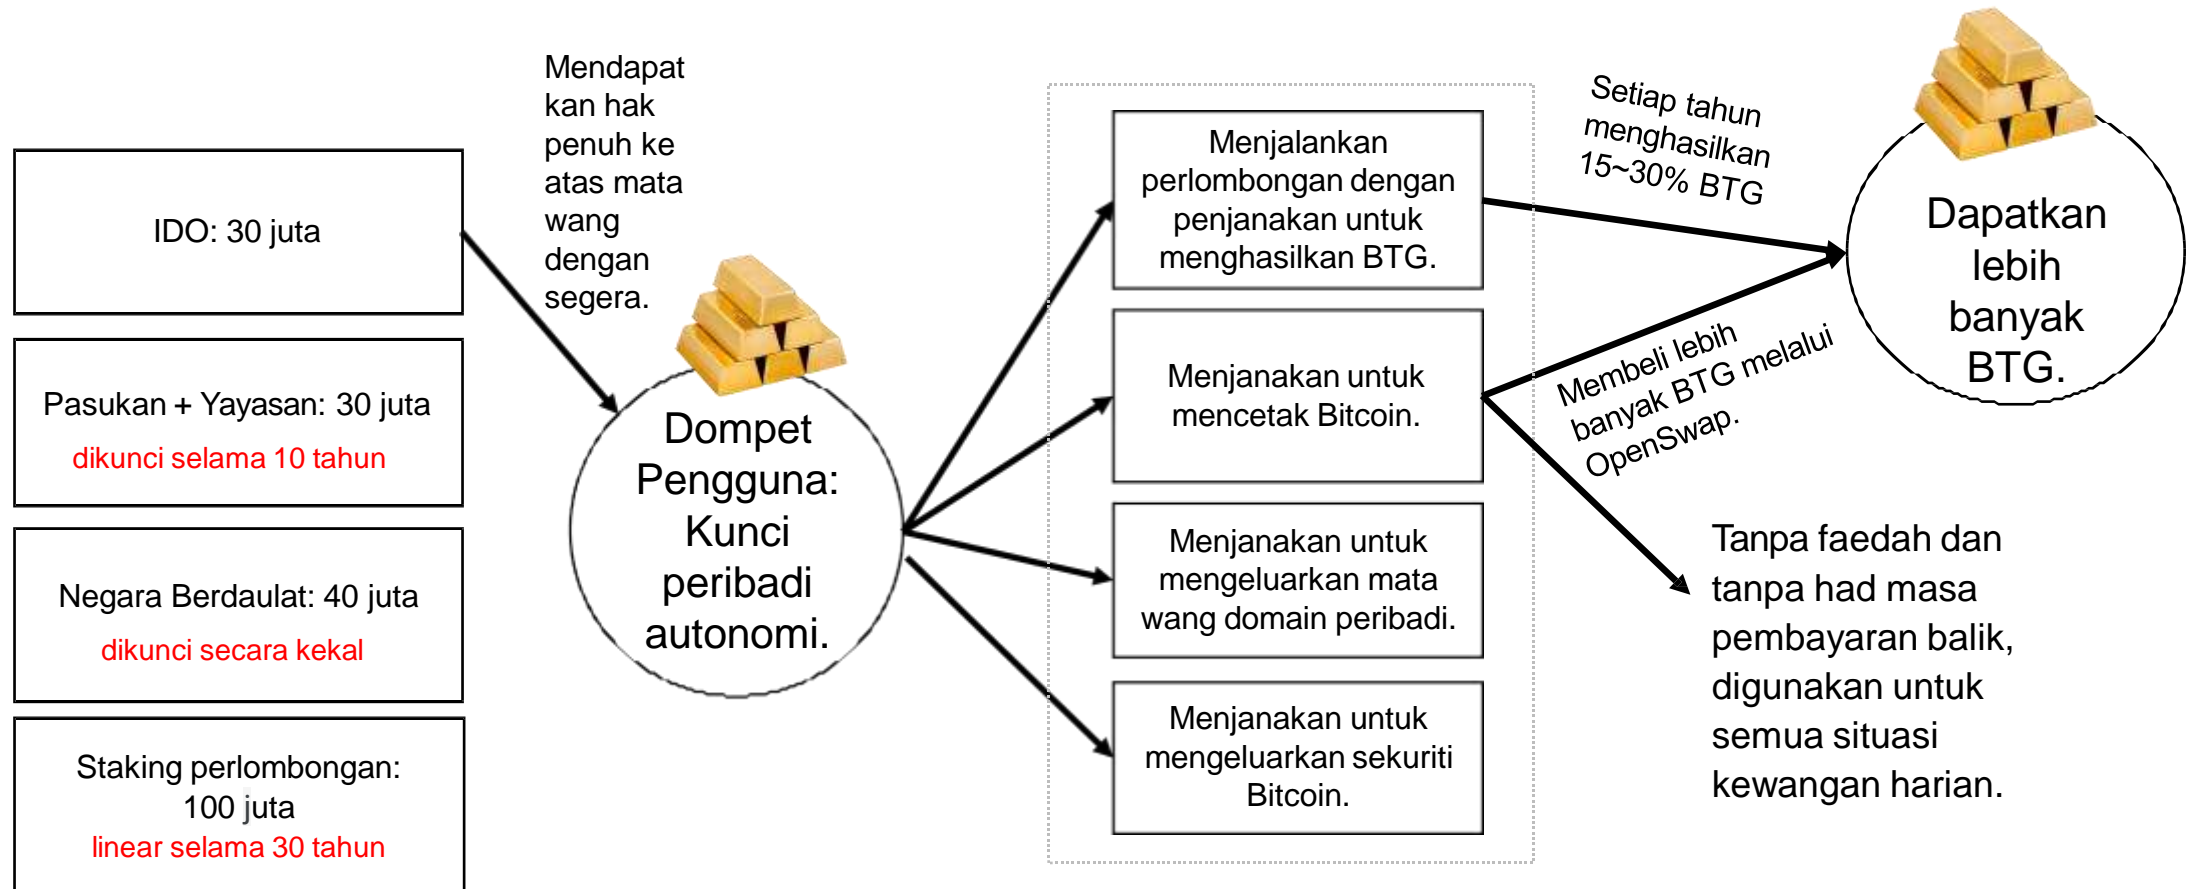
IDO: 30 juta

Pasukan + Yayasan: 30 juta
dikunci selama 10 tahun

Negara Berdaulat: 40 juta
dikunci secara kekal

Staking perlombongan: 100 juta
linear selama 30 tahun

Mendapatkan hak penuh ke atas mata wang dengan segera.

Dompet Pengguna: Kunci peribadi autonomi.

Menjalankan perlombongan dengan penjanaan untuk menghasilkan BTG.

Menjanakan untuk mencetak Bitcoin.

Menjanakan untuk mengeluarkan mata wang domain peribadi.

Menjanakan untuk mengeluarkan sekuriti Bitcoin.

Setiap tahun menghasilkan 15~30% BTG

Membeli lebih banyak BTG melalui OpenSwap.

Dapatkan lebih banyak BTG.

Tanpa faedah dan tanpa had masa pembayaran balik, digunakan untuk semua situasi kewangan harian.